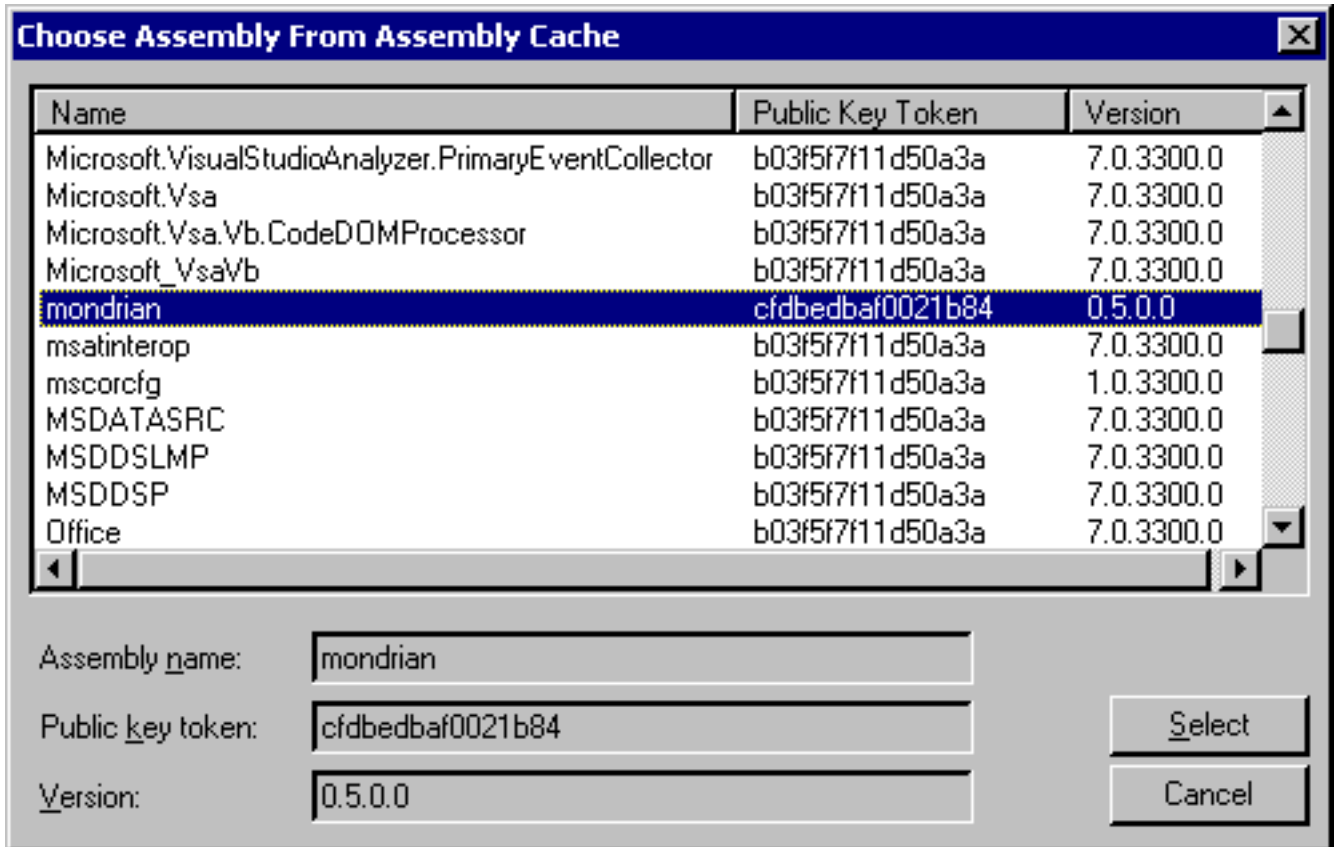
Choose Assembly From Assembly Cache

| Name | Public Key Token | Version |
|---|---|---|
| Microsoft.VisualStudioAnalyzer.PrimaryEventCollector | b03f5f7f11d50a3a | 7.0.3300.0 |
| Microsoft.Vsa | b03f5f7f11d50a3a | 7.0.3300.0 |
| Microsoft.Vsa.Vb.CodeDOMProcessor | b03f5f7f11d50a3a | 7.0.3300.0 |
| Microsoft_VsaVb | b03f5f7f11d50a3a | 7.0.3300.0 |
| mondrian | cfdbedbaf0021b84 | 0.5.0.0 |
| msatinterop | b03f5f7f11d50a3a | 7.0.3300.0 |
| mscorcfg | b03f5f7f11d50a3a | 1.0.3300.0 |
| MSDATASRC | b03f5f7f11d50a3a | 7.0.3300.0 |
| MSDDSLMP | b03f5f7f11d50a3a | 7.0.3300.0 |
| MSDDSP | b03f5f7f11d50a3a | 7.0.3300.0 |
| Office | b03f5f7f11d50a3a | 7.0.3300.0 |

Assembly name: mondrian

Public key token: cfdbedbaf0021b84

Version: 0.5.0.0

Select

Cancel